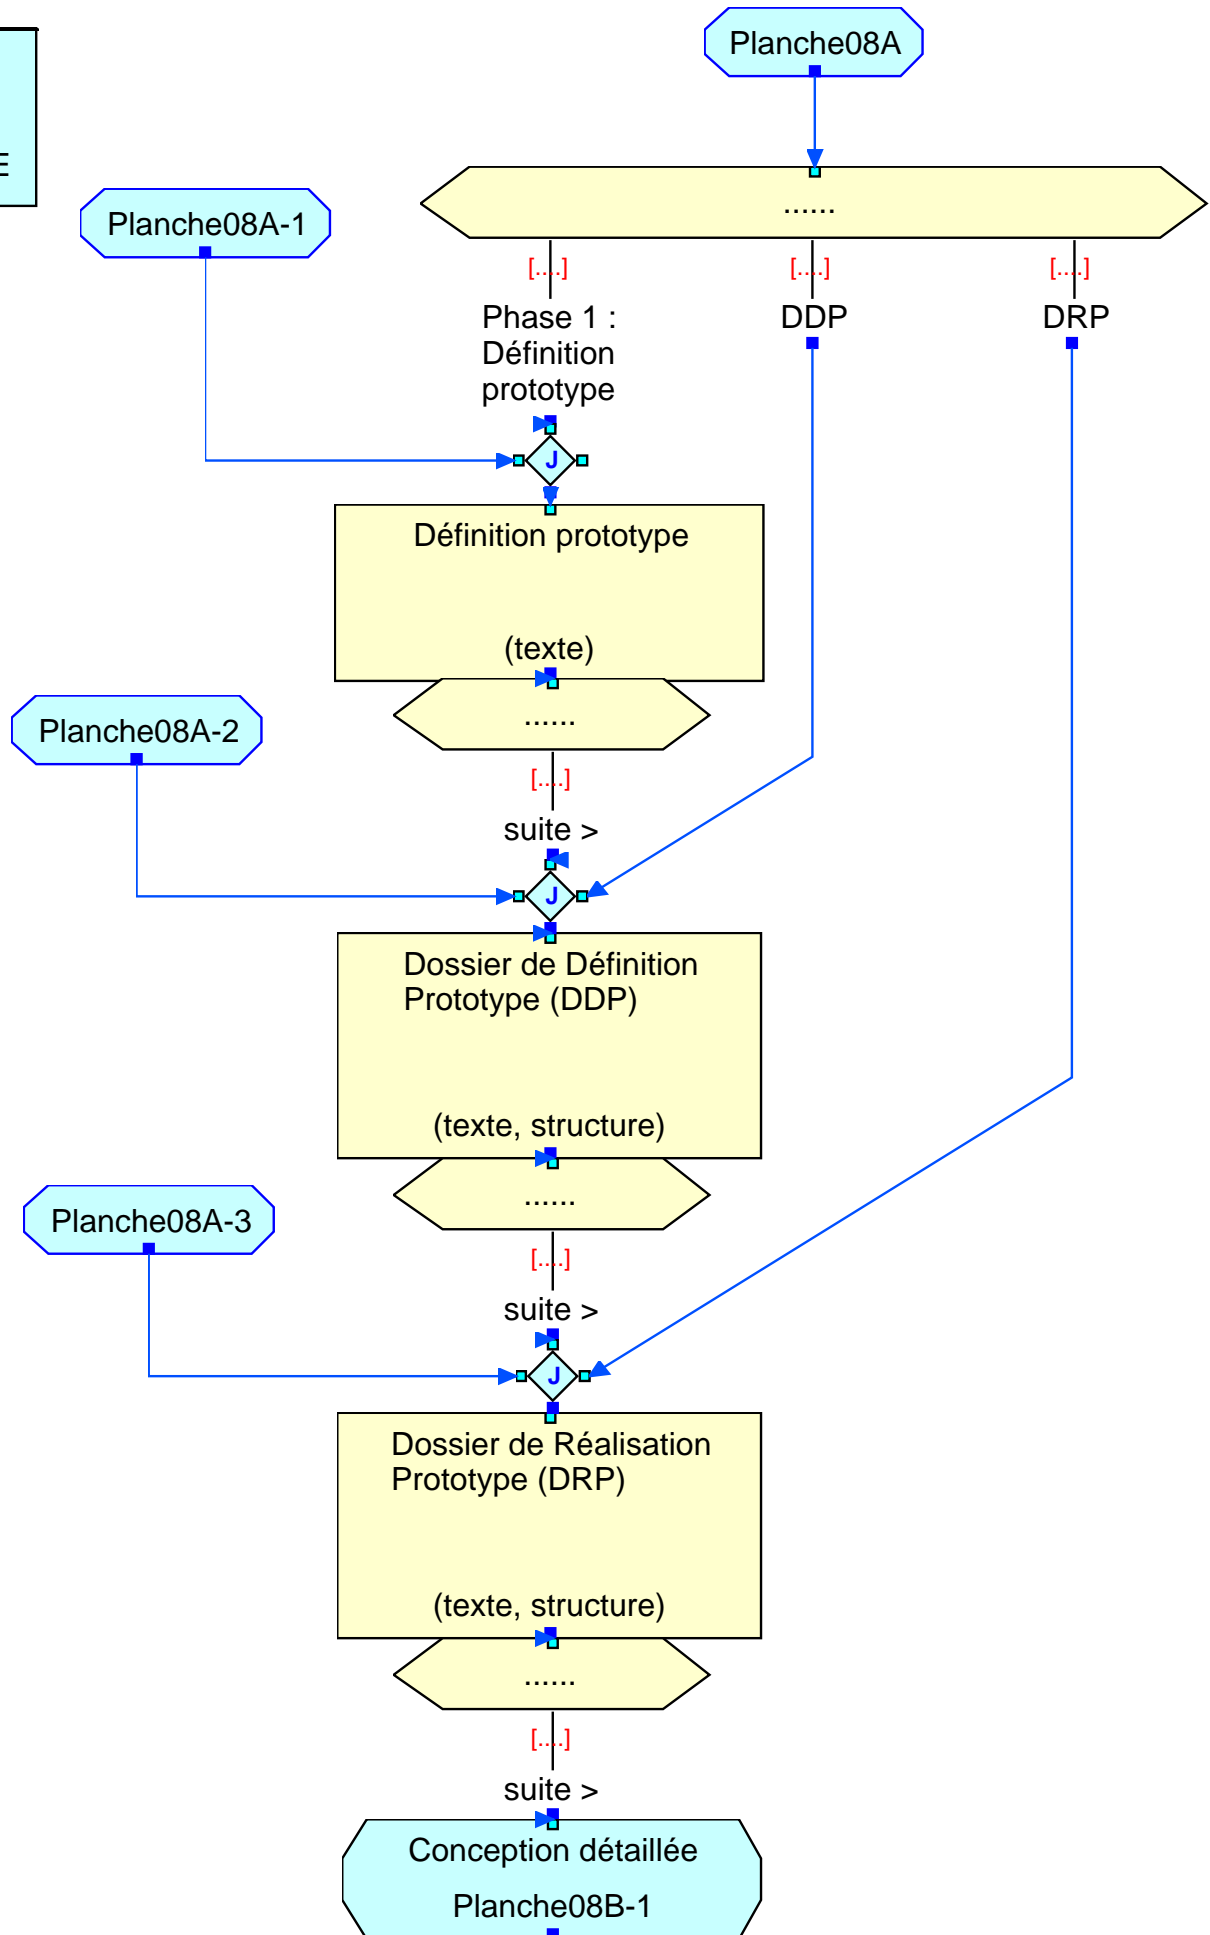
E

Planche08A

......

Planche08A-1

[....]

Phase 1 : Définition prototype

[....]

DDP

[....]

DRP

J

Définition prototype

(texte)

Planche08A-2

......

[....]

suite >

J

Dossier de Définition Prototype (DDP)

(texte, structure)

Planche08A-3

......

[....]

suite >

J

Dossier de Réalisation Prototype (DRP)

(texte, structure)

......

[....]

suite >

Conception détaillée

Planche08B-1